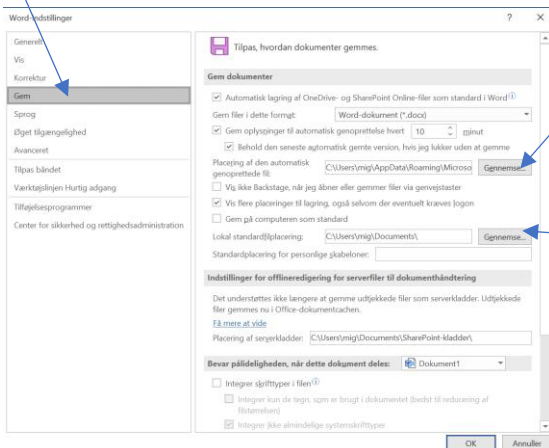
Word-indstillinger

?

Generelt
Vis
Korrektur
Gem
Sprog
Øget tilgængelighed
Avanceret
Tilpas båndet
Værktøjslinjen Hurtig adgang
Tilføjelsesprogrammer
Center for sikkerhed og rettighedsadministration

Tilpas, hvordan dokumenter gemmes.

Gem dokumenter

Automatisk lagring af OneDrive- og SharePoint Online-filer som standard i Word

Gem filer i dette format: Word-dokument (*.docx)

Gem oplysninger til automatisk genoprettelse hvert 10 minut

Behold den seneste automatisk gemte version, hvis jeg lukker uden at gemme

Placering af den automatisk genoprettede fil: C:\Users\mig\AppData\Roaming\Microso Gennemse...

Vis ikke Backstage, når jeg åbner eller gemmer filer via genvejstaster

Vis flere placeringer til lagring, også selvom der eventuelt kræves logon

Gem på computeren som standard

Lokal standardfilplacering: C:\Users\mig\Documents\ Gennemse...

Standardplacering for personlige skabeloner:

Indstillinger for offlineredigering for serverfiler til dokumenthåndtering

Det understøttes ikke længere at gemme udtjekkede filer som serverkladder. Udtjekkede filer gemmes nu i Office-dokumentcachen.

Få mere at vide

Placering af serverkladder: C:\Users\mig\Documents\SharePoint-kladder\

Bevar pålideligheden, når dette dokument deles: Dokument1

Integrer skrifttyper i filen

Integrer kun de tegn, som er brugt i dokumentet (bedst til reducering af filstørrelsen)

Integrer ikke almindelige systemskrifttyper

OK Annuller